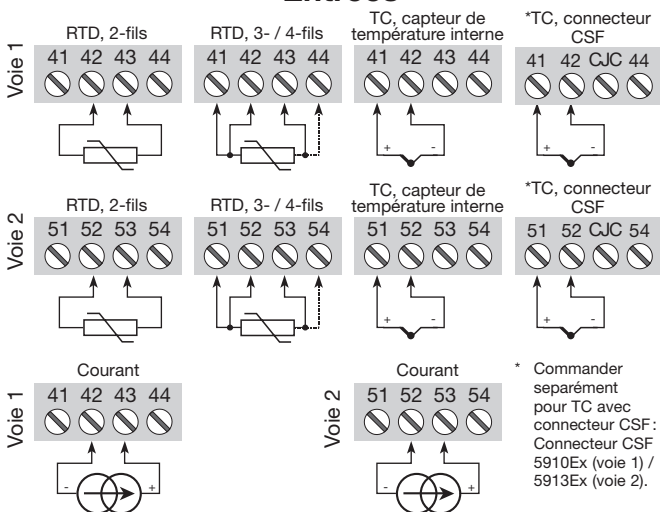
Entrées

Voie 1

RTD, 2-fils
41 42 43 44

RTD, 3- / 4-fils
41 42 43 44

TC, capteur de température interne
41 42 43 44
+ -

*TC, connecteur CSF
41 42 CJC 44
+ -

Voie 2

RTD, 2-fils
51 52 53 54

RTD, 3- / 4-fils
51 52 53 54

TC, capteur de température interne
51 52 53 54
+ -

*TC, connecteur CSF
51 52 CJC 54
+ -

Voie 1
Courant
41 42 43 44
- +

Voie 2
Courant
51 52 53 54
- +

* Commander separément pour TC avec connecteur CSF: Connecteur CSF 5910Ex (voie 1) / 5913Ex (voie 2).